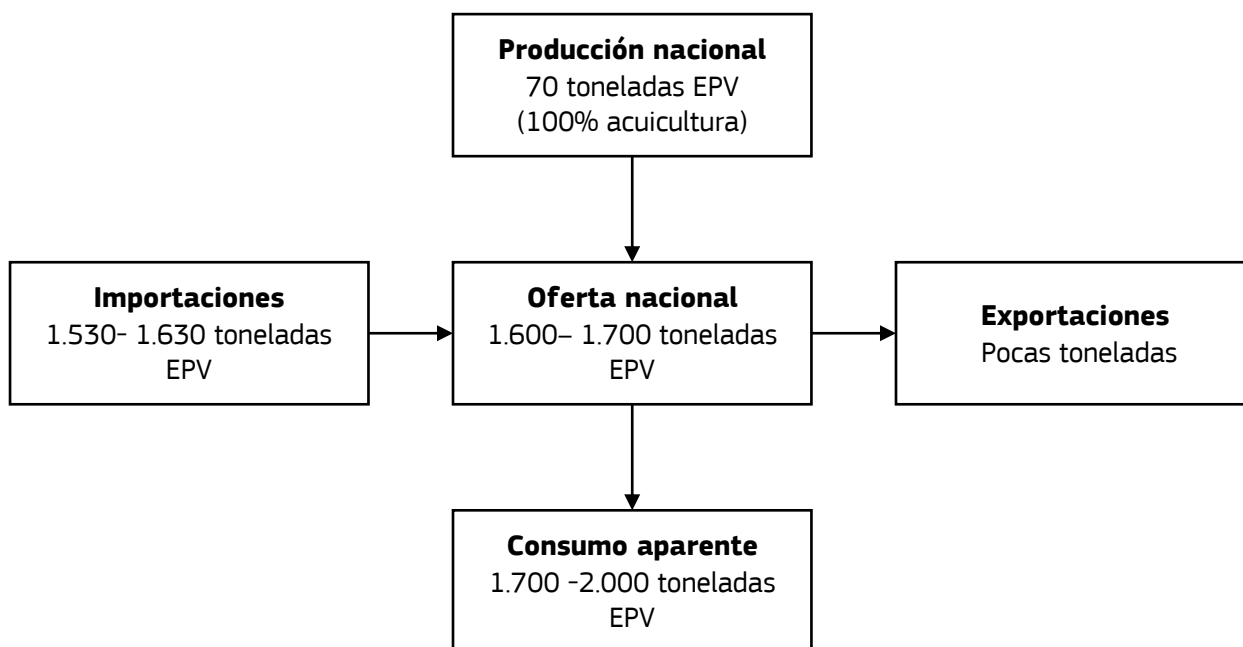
**Producción nacional**
70 toneladas EPV
(100% acuicultura)

**Importaciones**
1.530- 1.630 toneladas EPV

**Oferta nacional**
1.600– 1.700 toneladas EPV

**Exportaciones**
Pocas toneladas

**Consumo aparente**
1.700 -2.000 toneladas EPV